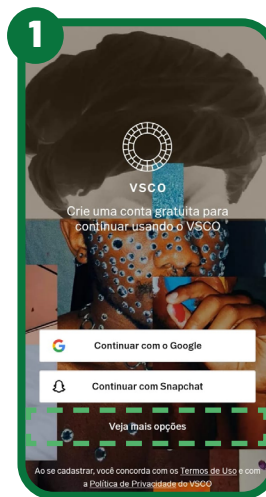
1

VSCO

Crie uma conta gratuita para continuar usando o VSCO

G Continuar com o Google

Continuar com Snapchat

Veja mais opções

Ao se cadastrar, você concorda com os Termos de Uso e com a Política de Privacidade do VSCO